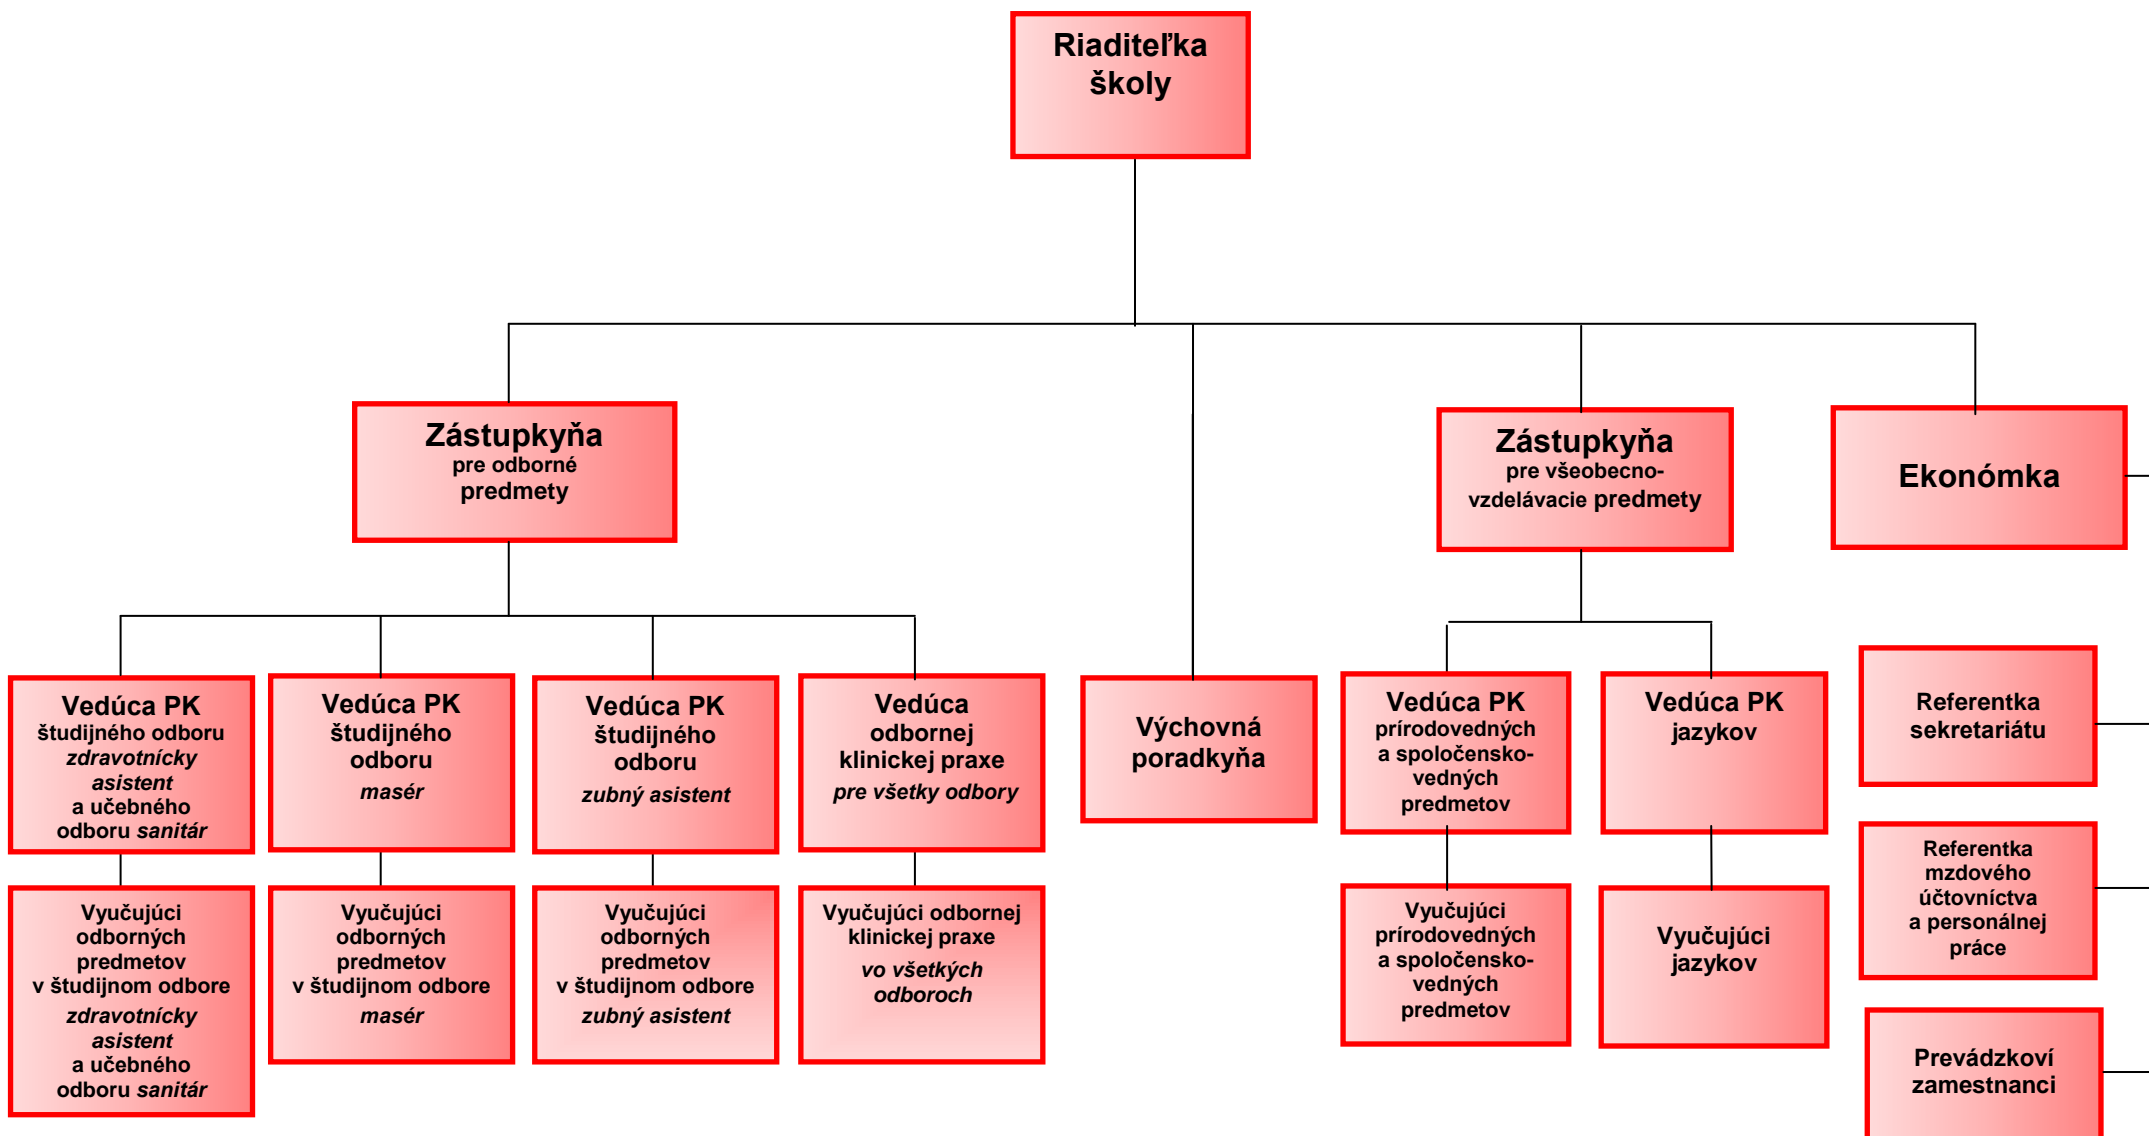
Riaditeľka školy

Zástupkyňa
pre odborné predmety

Zástupkyňa
pre všeobecno-vzdelávacie predmety

Ekonómka

Vedúca PK
študijného odboru
*zdravotnícky asistent*
a učebného odboru *sanitár*

Vedúca PK
študijného odboru
*masér*

Vedúca PK
študijného odboru
*zubný asistent*

Vedúca
odbornej klinickej praxe
*pre všetky odbory*

Výchovná poradkyňa

Vedúca PK
prírodovedných a spoločensko-vedných predmetov

Vedúca PK
jazykov

Referentka sekretariátu

Vyučujúci odborných predmetov v študijnom odbore
*zdravotnícky asistent*
a učebného odboru *sanitár*

Vyučujúci odborných predmetov v študijnom odbore
*masér*

Vyučujúci odborných predmetov v študijnom odbore
*zubný asistent*

Vyučujúci odbornej klinickej praxe
*vo všetkých odboroch*

Vyučujúci prírodovedných a spoločensko-vedných predmetov

Vyučujúci jazykov

Referentka mzdového účtovníctva a personálnej práce

Prevádzkoví zamestnanci